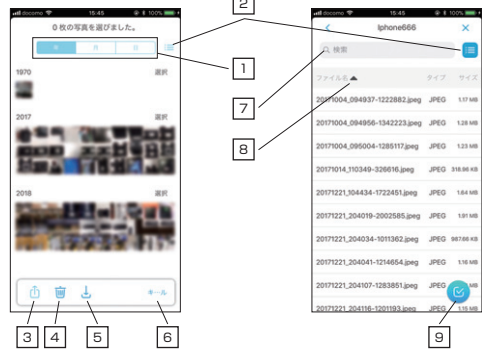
docomo 15:45 100%

0 枚の写真を選びました。

年 月 日

1970 選択

2017 選択

2018 選択

ホーム

2

1

3 4 5 6

docomo 15:45 100%

Iphone666

検索

ファイル名 タイプ サイズ

| | | |
|---|---|---|
| 20171004_094937-1222882.jpeg | JPEG | 1.17 MB |
| 20171004_094956-1342223.jpeg | JPEG | 1.28 MB |
| 20171004_095004-1285117.jpeg | JPEG | 1.23 MB |
| 20171014_110349-326616.jpeg | JPEG | 318.96 KB |
| 20171221_104434-1722451.jpeg | JPEG | 1.64 MB |
| 20171221_204019-2002585.jpeg | JPEG | 1.91 MB |
| 20171221_204034-1011362.jpeg | JPEG | 987.66 KB |
| 20171221_204041-1214654.jpeg | JPEG | 1.16 MB |
| 20171221_204107-1283851.jpeg | JPEG | |
| 20171221_204116-1201193.jpeg | JPEG | 1.15 MB |

7

8

9